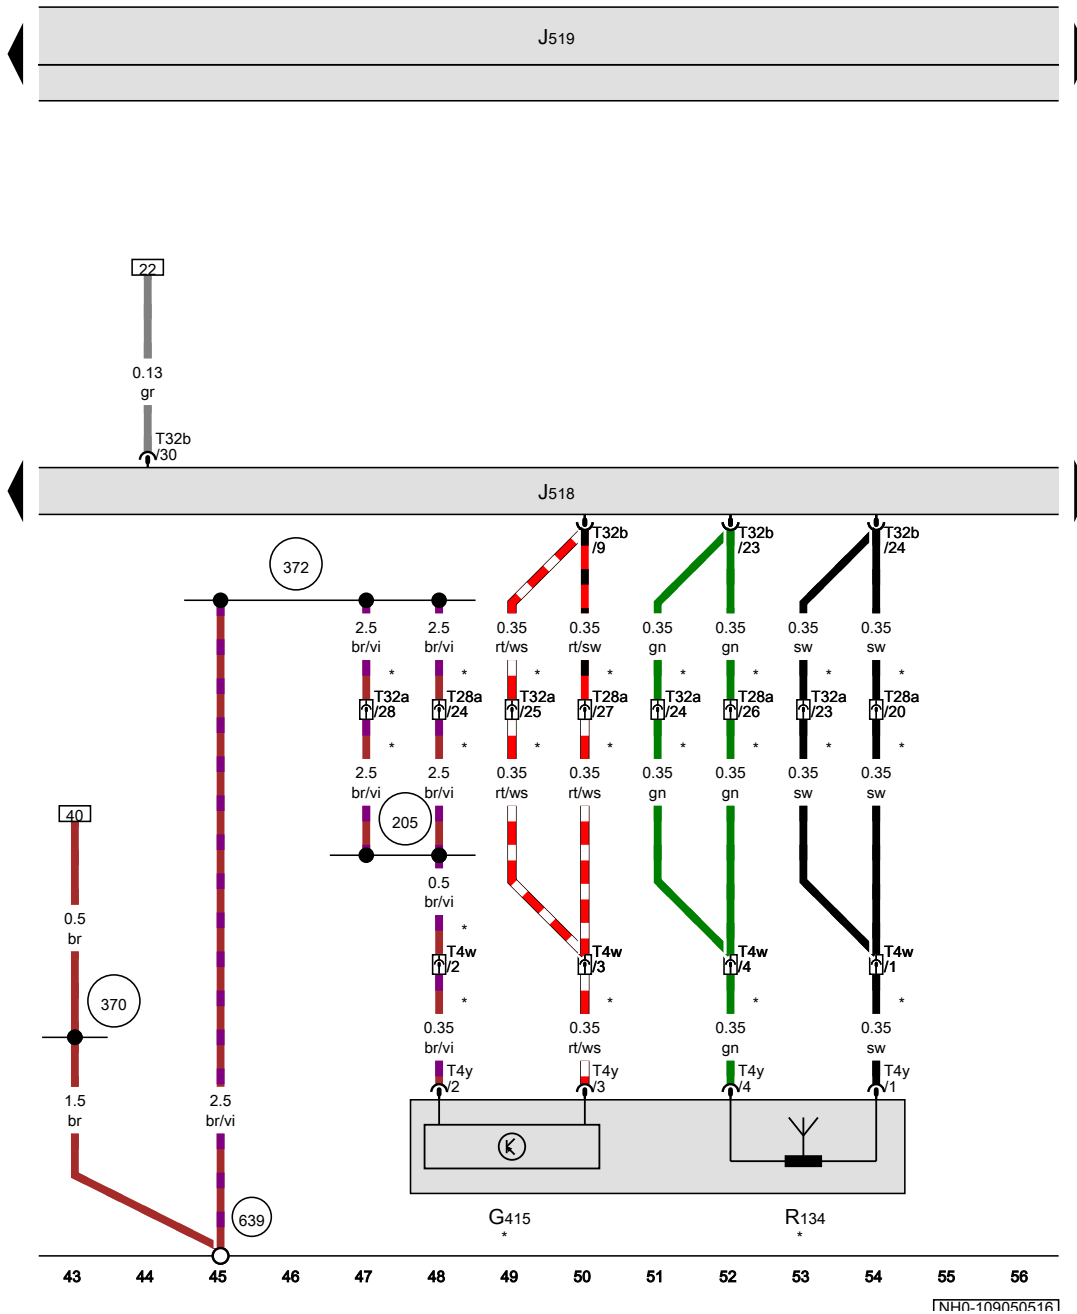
J519

22
0.13
gr
T32b
/30

J518

T32b
/9
T32b
/23
T32b
/24

372

2.5
br/vi
2.5
br/vi
0.35
rt/ws
0.35
rt/sw
0.35
gn
0.35
gn
0.35
sw
0.35
sw

*
T32a
/28
*
*
T28a
/24
*
*
T32a
/25
*
*
T28a
/27
*
*
T32a
/24
*
*
T28a
/26
*
*
T32a
/23
*
*
T28a
/20
*

2.5
br/vi
2.5
br/vi
0.35
rt/ws
0.35
rt/ws
0.35
gn
0.35
gn
0.35
sw
0.35
sw

205

40
0.5
br

0.5
br/vi

*
T4w
/2
*
T4w
/3
*
T4w
/4
*
T4w
/1
*

370

0.35
br/vi
0.35
rt/ws
0.35
gn
0.35
sw

T4y
/2
T4y
/3
T4y
/4
T4y
/1

1.5
br
2.5
br/vi

639

G415
*
R134
*

43 44 45 46 47 48 49 50 51 52 53 54 55 56

NH0-109050516